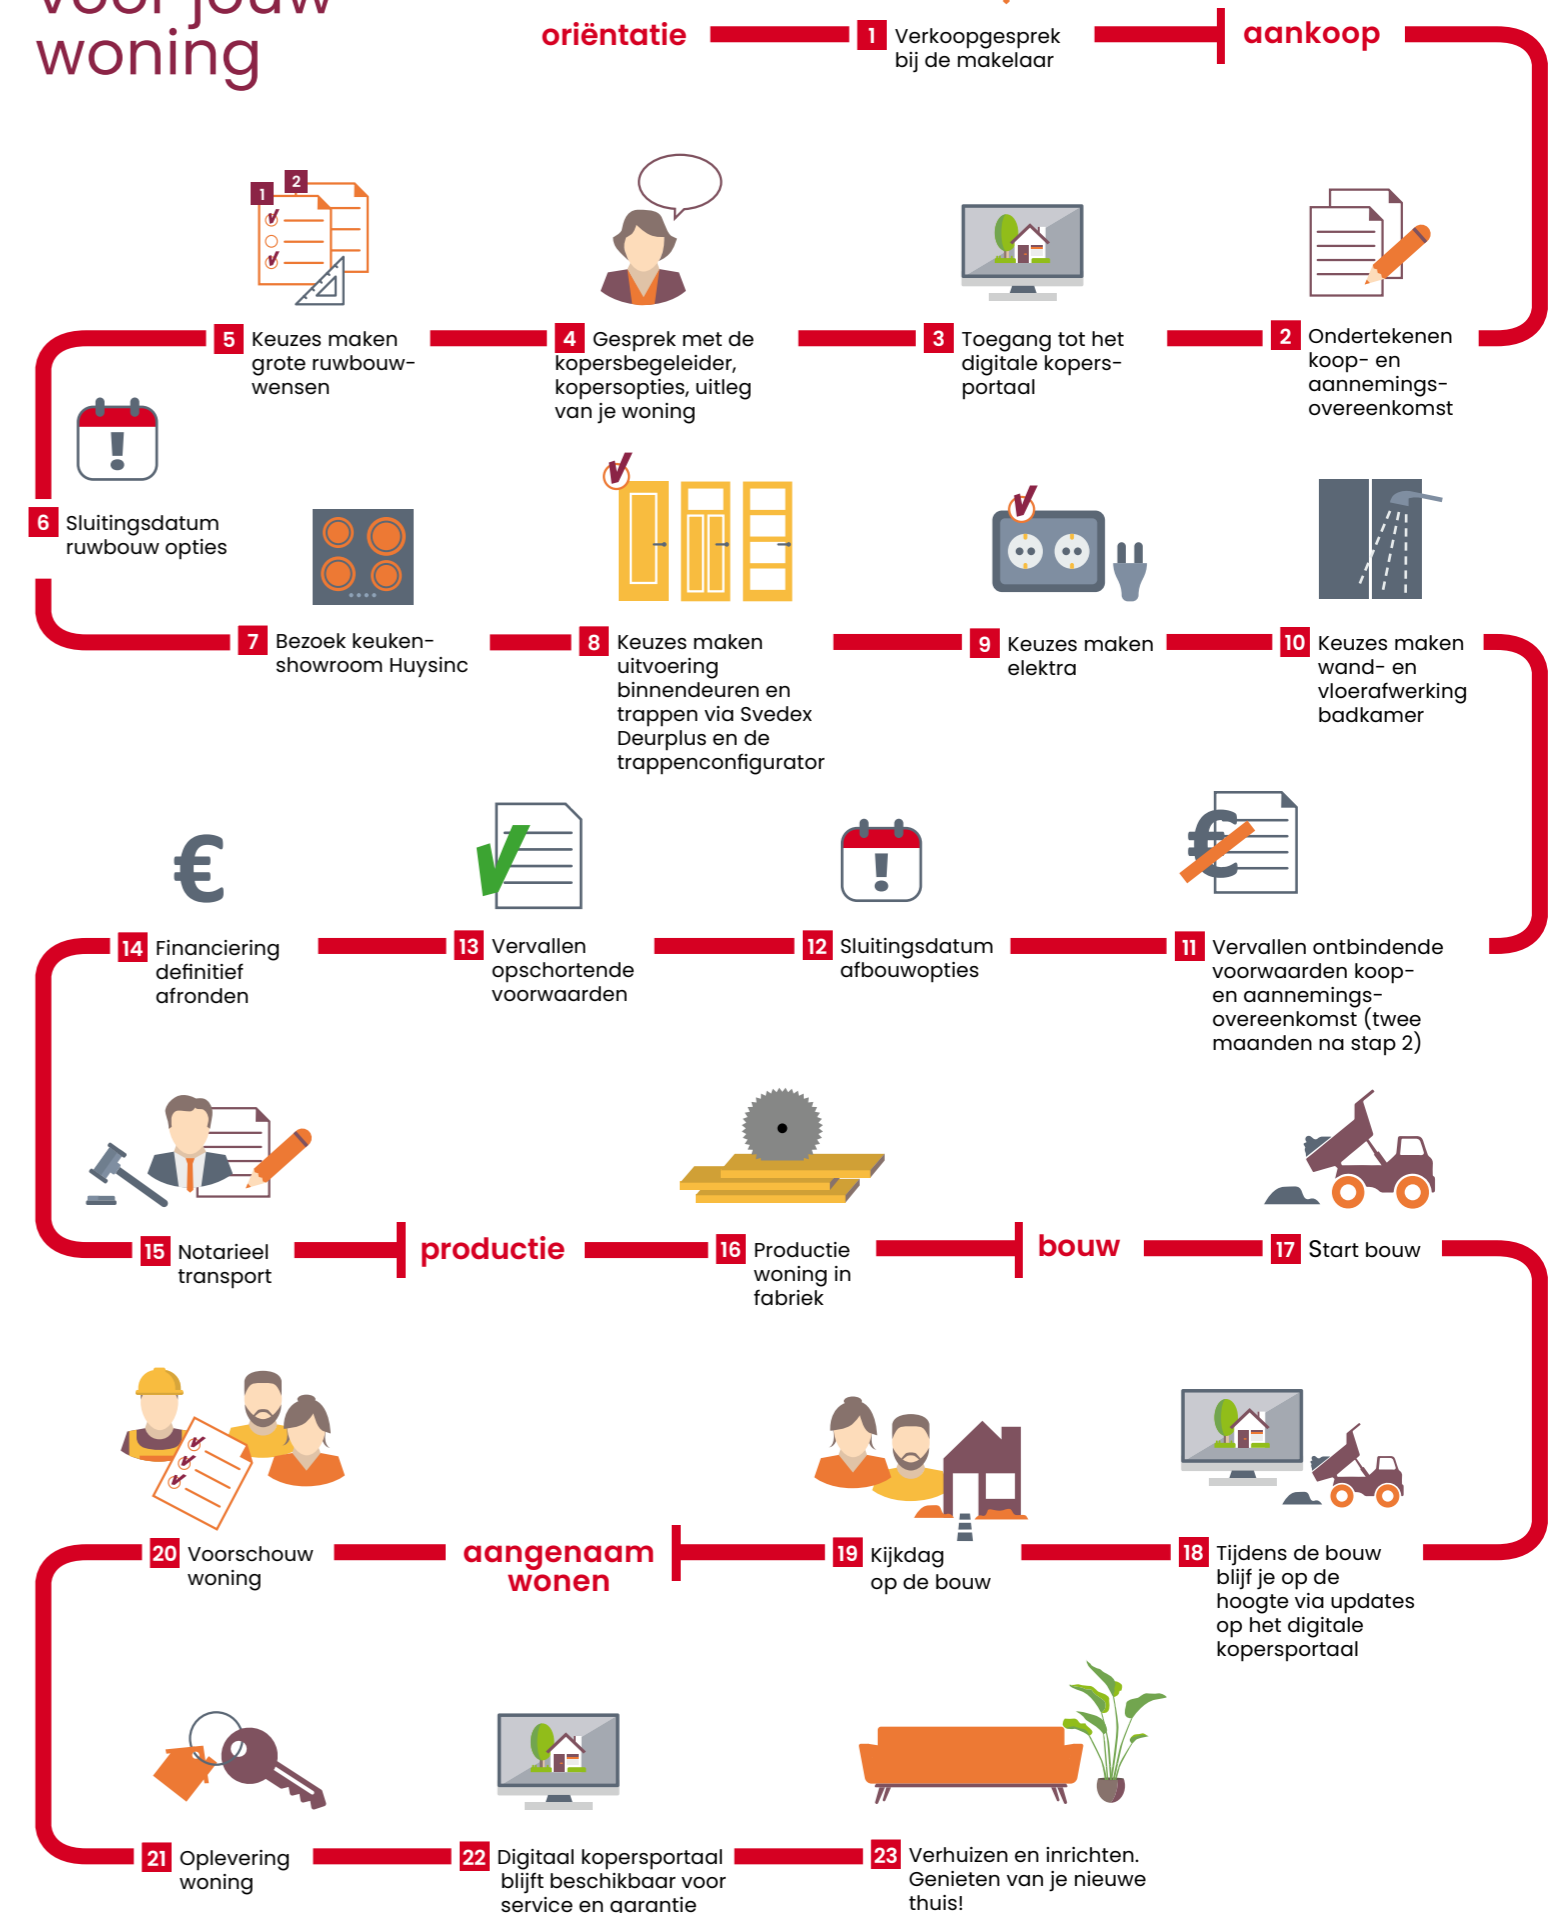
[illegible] woning

oriëntatie

1 Verkoopgesprek bij de makelaar

aankoop

2 Ondertekenen koop- en aannemings-overeenkomst

3 Toegang tot het digitale kopers-portaal

4 Gesprek met de kopersbegeleider, kopersopties, uitleg van je woning

5 Keuzes maken grote ruwbouw-wensen

6 Sluitingsdatum ruwbouw opties

7 Bezoek keuken-showroom Huysinc

8 Keuzes maken uitvoering binnendeuren en trappen via Svedex Deurplus en de trappenconfigurator

9 Keuzes maken elektra

10 Keuzes maken wand- en vloerafwerking badkamer

11 Vervallen ontbindende voorwaarden koop- en aannemings-overeenkomst (twee maanden na stap 2)

12 Sluitingsdatum afbouwopties

13 Vervallen opschortende voorwaarden

14 Financiering definitief afronden

15 Notarieel transport

productie

16 Productie woning in fabriek

bouw

17 Start bouw

18 Tijdens de bouw blijf je op de hoogte via updates op het digitale kopersportaal

19 Kijkdag op de bouw

aangenaam wonen

20 Voorschouw woning

21 Oplevering woning

22 Digitaal kopersportaal blijft beschikbaar voor service en garantie

23 Verhuizen en inrichten. Genieten van je nieuwe thuis!